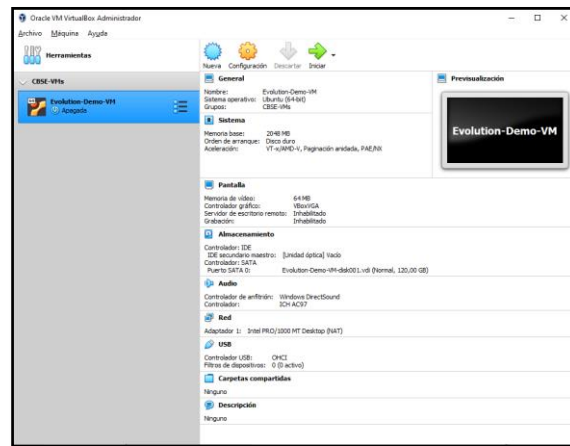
Oracle VM VirtualBox Administrador

Archivo Máquina Ayuda

Herramientas

Nueva Configuración Descartar Iniciar

CBSE-VMs

Evolution-Demo-VM
Apagada

General

Nombre: Evolution-Demo-VM
Sistema operativo: Ubuntu (64-bit)
Grupos: CBSE-VMs

Previsualización

Evolution-Demo-VM

Sistema

Memoria base: 2048 MB
Orden de arranque: Disco duro
Aceleración: VT-x/AMD-V, Paginación anidada, PAE/NX

Pantalla

Memoria de vídeo: 64 MB
Controlador gráfico: VBoxVGA
Servidor de escritorio remoto: Inhabilitado
Grabación: Inhabilitado

Almacenamiento

Controlador: IDE
IDE secundario maestro: [Unidad óptica] Vacío
Controlador: SATA
Puerto SATA 0: Evolution-Demo-VM-disk001.vdi (Normal, 120,00 GB)

Audio

Controlador de anfitrión: Windows DirectSound
Controlador: ICH AC97

Red

Adaptador 1: Intel PRO/1000 MT Desktop (NAT)

USB

Controlador USB: OHCI
Filtros de dispositivos: 0 (0 activo)

Carpetas compartidas

Ninguno

Descripción

Ninguno